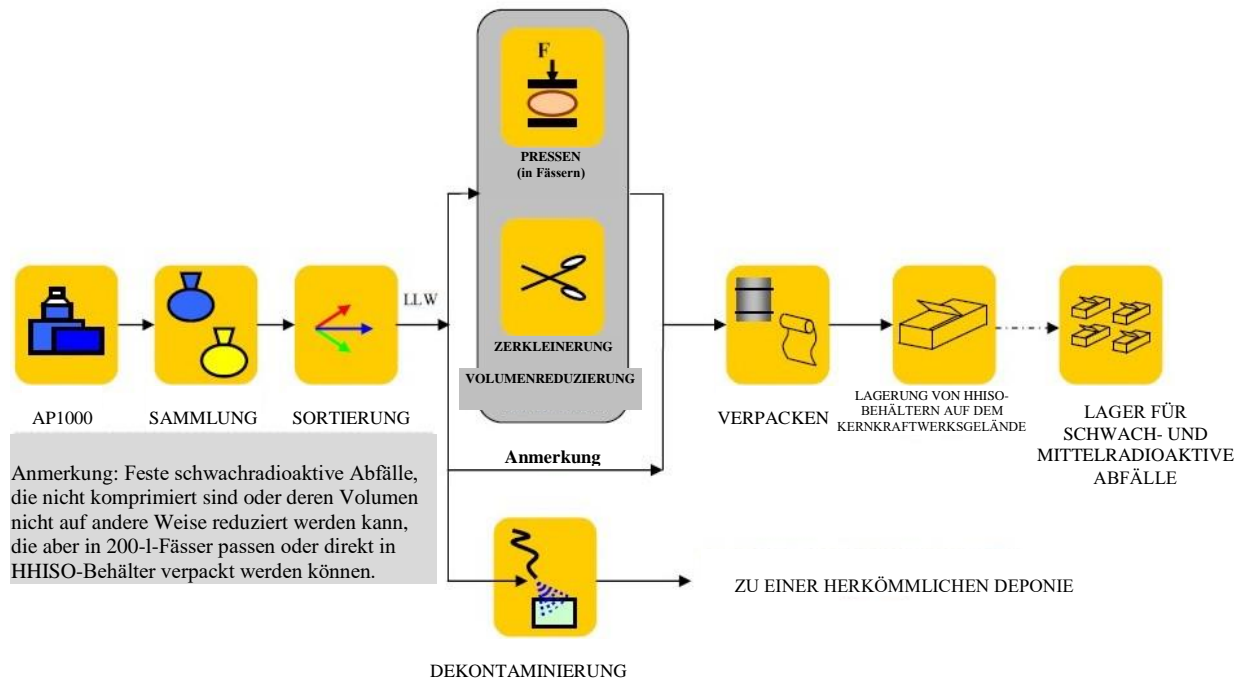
F

PRESSEN
(in Fässern)

ZERKLEINERUNG

VOLUMENREDUZIERUNG

LLW

AP1000

SAMMLUNG

SORTIERUNG

VERPACKEN

LAGERUNG VON HHISO-BEHÄLTERN AUF DEM KERNKRAFTWERKSGELÄNDE

LAGER FÜR SCHWACH- UND MITTELRADIOAKTIVE ABFÄLLE

Anmerkung: Feste schwachradioaktive Abfälle, die nicht komprimiert sind oder deren Volumen nicht auf andere Weise reduziert werden kann, die aber in 200-l-Fässer passen oder direkt in HHISO-Behälter verpackt werden können.

Anmerkung

ZU EINER HERKÖMMLICHEN DEPONIE

DEKONTAMINIERUNG